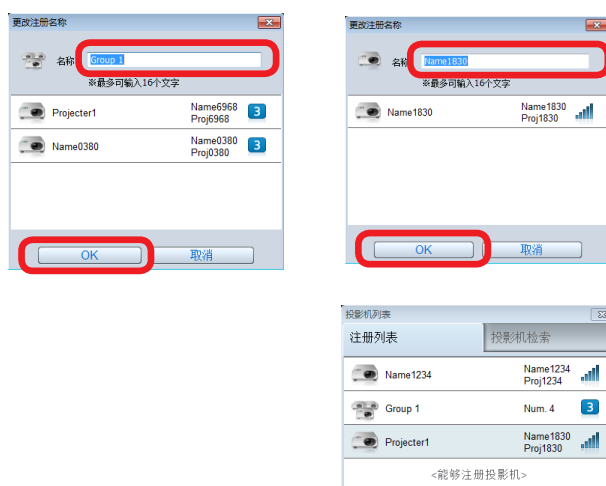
更改注册名称

名称 Group 1

※最多可输入16个文字

Projecter1 Name6968 Proj6968 3

Name0380 Name0380 Proj0380 3

OK 取消

更改注册名称

名称 Name1830

※最多可输入16个文字

Name1830 Name1830 Proj1830

OK 取消

投影机列表

注册列表 投影机检索

Name1234 Name1234 Proj1234

Group 1 Num. 4 3

Projecter1 Name1830 Proj1830

<能够注册投影机>